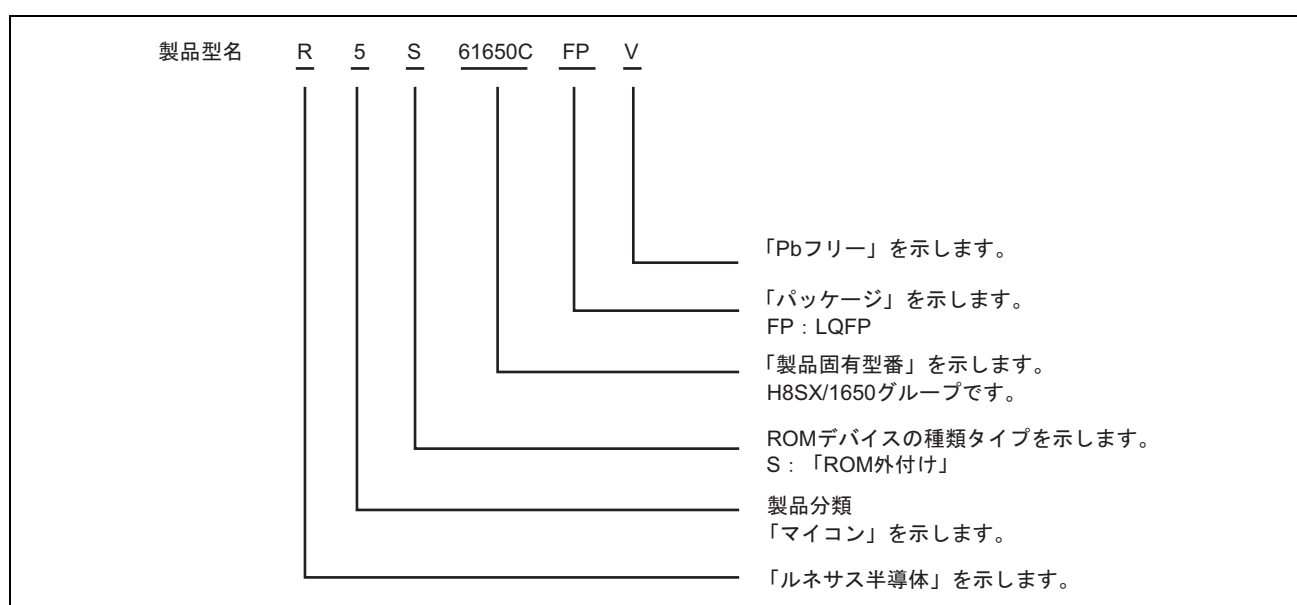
製品型名 R 5 S 61650C FP V

「Pbフリー」を示します。

「パッケージ」を示します。
FP：LQFP

「製品固有型番」を示します。
H8SX/1650グループです。

ROMデバイスの種類タイプを示します。
S：「ROM外付け」

製品分類
「マイコン」を示します。

「ルネサス半導体」を示します。